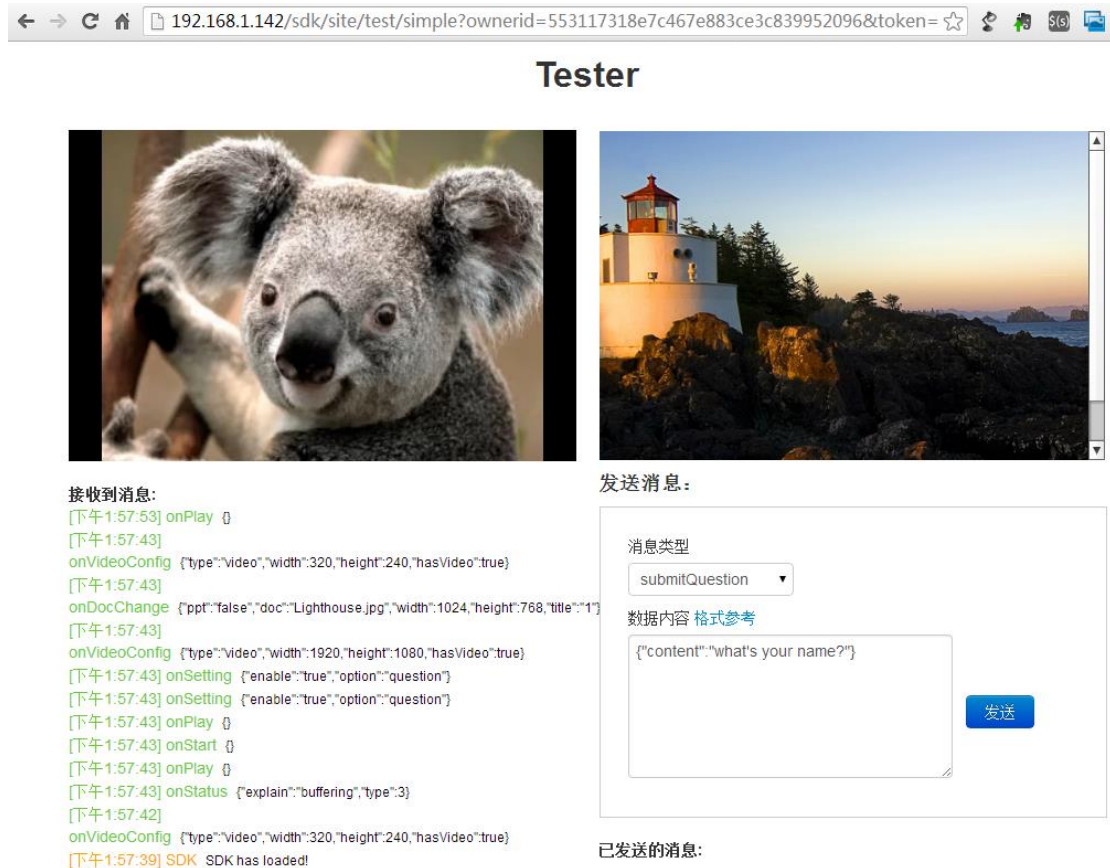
192.168.1.142/sdk/site/test/simple?ownerid=553117318e7c467e883ce3c839952096&token=

Tester

接收到消息:
[下午1:57:53] onPlay {}
[下午1:57:43]
onVideoConfig {"type":"video","width":320,"height":240,"hasVideo":true}
[下午1:57:43]
onDocChange {"ppt":"false","doc":"Lighthouse.jpg","width":1024,"height":768,"title":"1"}
[下午1:57:43]
onVideoConfig {"type":"video","width":1920,"height":1080,"hasVideo":true}
[下午1:57:43] onSetting {"enable":"true","option":"question"}
[下午1:57:43] onSetting {"enable":"true","option":"question"}
[下午1:57:43] onPlay {}
[下午1:57:43] onStart {}
[下午1:57:43] onPlay {}
[下午1:57:43] onStatus {"explain":"buffering","type":3}
[下午1:57:42]
onVideoConfig {"type":"video","width":320,"height":240,"hasVideo":true}
[下午1:57:39] SDK SDK has loaded!

发送消息:

消息类型
submitQuestion

数据内容 格式参考
{"content":"what's your name?"}

发送

已发送的消息: